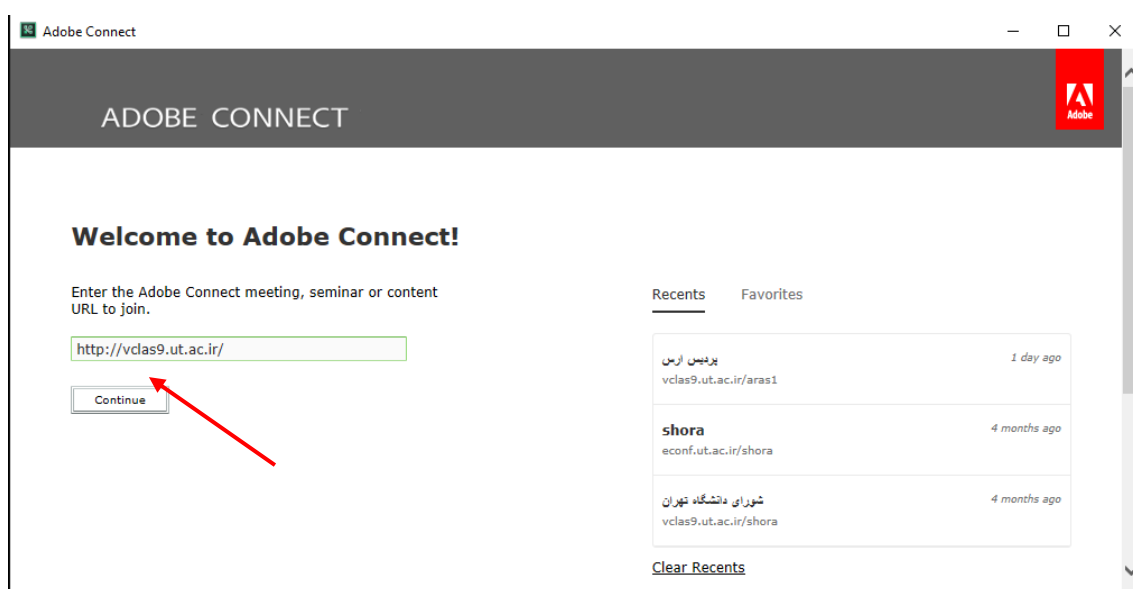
Adobe Connect

ADOBE CONNECT

Adobe

Welcome to Adobe Connect!

Enter the Adobe Connect meeting, seminar or content URL to join.

http://vclas9.ut.ac.ir/

Continue

Recents Favorites

پردیس ارس 1 day ago
vclas9.ut.ac.ir/aras1

shora 4 months ago
econf.ut.ac.ir/shora

شورای دانشگاه تهران 4 months ago
vclas9.ut.ac.ir/shora

Clear Recents